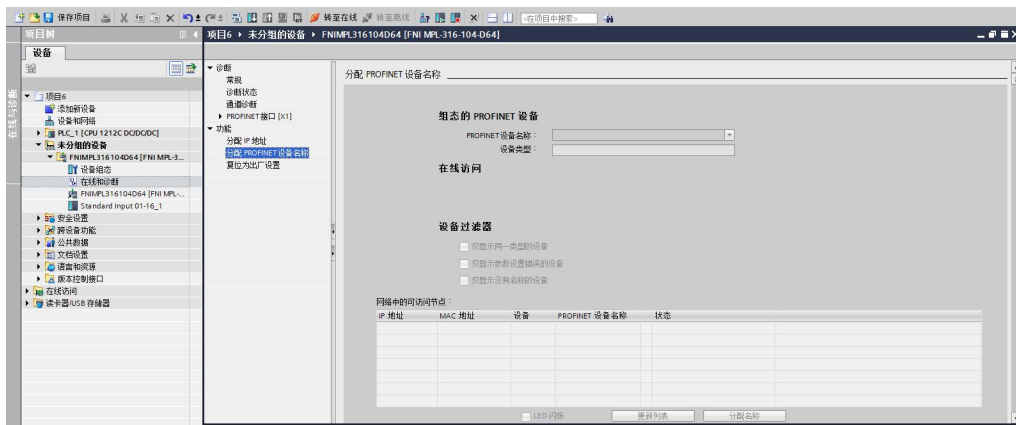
保存项目 转至在线 转至离线 <在项目中搜索>

项目树
设备
在线与诊断

项目6
添加新设备
设备和网络
PLC_1 [CPU 1212C DC/DC/DC]
未分组的设备
FNIMPL316104D64 [FNI MPL-3...
设备组态
在线和诊断
FNIMPL316104D64 [FNI MPL-...
Standard Input 01-16_1
安全设置
跨设备功能
公共数据
文档设置
语言和资源
版本控制接口
在线访问
读卡器/USB 存储器

项目6 ▸ 未分组的设备 ▸ FNIMPL316104D64 [FNI MPL-316-104-D64]

诊断
常规
诊断状态
通道诊断
PROFINET接口 [X1]
功能
分配 IP 地址
分配 PROFINET设备名称
复位为出厂设置

分配 PROFINET 设备名称

组态的 PROFINET 设备
PROFINET设备名称：
设备类型：

在线访问

设备过滤器
仅显示同一类型的设备
仅显示参数设置错误的设备
仅显示没有名称的设备

网络中的可访问节点：

| IP 地址 | MAC 地址 | 设备 | PROFINET 设备名称 | 状态 |
|---|---|---|---|---|
| | | | | |

LED 闪烁 更新列表 分配名称